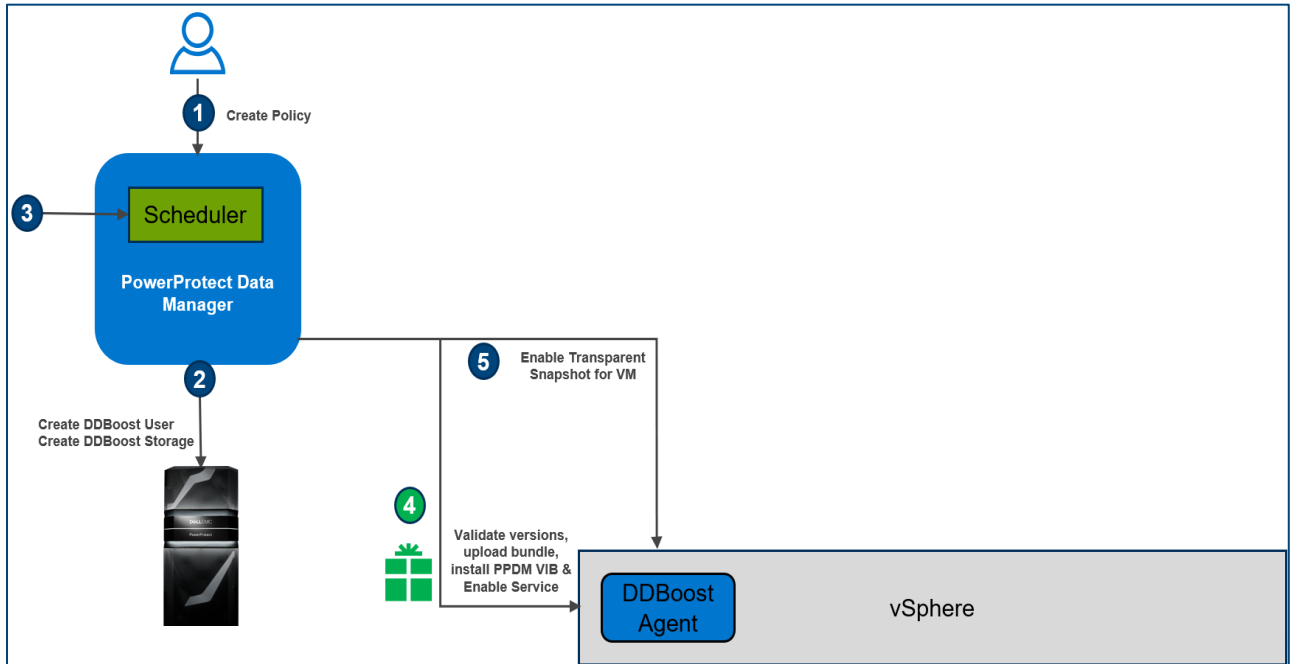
1 Create Policy

3

Scheduler

PowerProtect Data Manager

2

Create DDBoost User
Create DDBoost Storage

DELL EMC
PowerProtect

5 Enable Transparent Snapshot for VM

4

Validate versions, upload bundle, install PPDM VIB & Enable Service

DDBoost Agent

vSphere